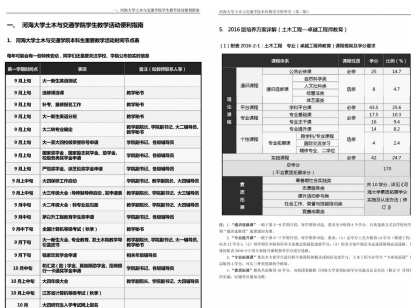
河海大学土木与交通学院学生教学活动服务指南

一、河海大学土木与交通学院学生教学活动服务指南

1. 河海大学土木与交通学院本科生重要教学活动时间节点表

每年同期会有一些特殊变动，同学们还需要关注学院、学校公布的当年安排。

| 第一学期的时间 | 事项 | 落实（实际时间及人等） |
|---|---|---|
| 9月上旬 | 大一新生报到 | |
| 9月上旬 | 选修课选课 | 教学秘书 |
| 9月上旬 | 补考、重修报名工作 | 教学秘书 |
| 9月中旬 | 大一新生入学教育 | 学工办 |
| 9月上旬 | 大三转专业确定 | 教学副院长、学院副书记、大二辅导员、教学秘书 |
| 9月下旬 | 大一新生纪律安全教育 | 学工办 |
| 9月中旬 | 教学检查 | 教学副院长、学院副书记 |
| 9月下旬 | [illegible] | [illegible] |
| 9月下旬 | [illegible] | 教学秘书 |
| 10月上旬 | 大一新生入学资格复查（学籍注册、体检） | 教学秘书、大一辅导员 |
| 10月中旬 | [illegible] | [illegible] |
| 10月中旬 | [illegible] | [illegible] |
| 10月下旬 | 组织学生参加等级考试报名 | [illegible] |
| 10月下旬 | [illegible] | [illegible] |
| 11月上旬 | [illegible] | 教学副院长、学院副书记、大四辅导员 |
| 10月中旬 | 校级学生干部评选 | 学工办 |
| 10月下旬 | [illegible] | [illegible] |
| 10月下旬 | 大四毕业生就业指导 | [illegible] |
| 10月中旬 | 大四研究生入学考试报名 | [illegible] |

河海大学土木与交通学院学生教学活动服务指南（第一版）

5. 2016版培养方案详解（土木工程—卓越工程师教育）

（1）制定：2016-2-1：土木工程（卓越工程师教育）课程框架及学分要求

| 课程类别 | | 课程性质 | 学分 | 比例（%） |
|---|---|---|---|---|
| 理论课程 | 通识课程 | 公共必修课 | 必修 | 25 | 14.7 |
| | | 通识选修课 自然科学类 人文社科类 经管法律类 体艺美类 | 选修 | 8 | 4.7 |
| | 学科平台课程 | 学科平台课 | 必修 | 43.5 | 25.6 |
| | 专业课程 | 专业基础课 | 必修 | 17.5 | 10.3 |
| | | 专业主干课 | 必修 | 14 | 8.2 |
| | 个性课程 | 专业拓展课 | 选修 | 4 | 2.4 |
| | | 跨专业课、国际交流课 | | | |
| 实践教学环节 | | | 必修 | 42 | 24.7 |
| 总学分（不含素质拓展学分） | | | | 170 | |
| 素质拓展 | 思想政治素质类 | | | 共10学分，须取得学分 | |
| | 志愿服务类 | | | | |
| | 学科竞赛与科研创新类 | | | | |
| | 社会实践 | | | | |
| | 文体活动类 | | | | |

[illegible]